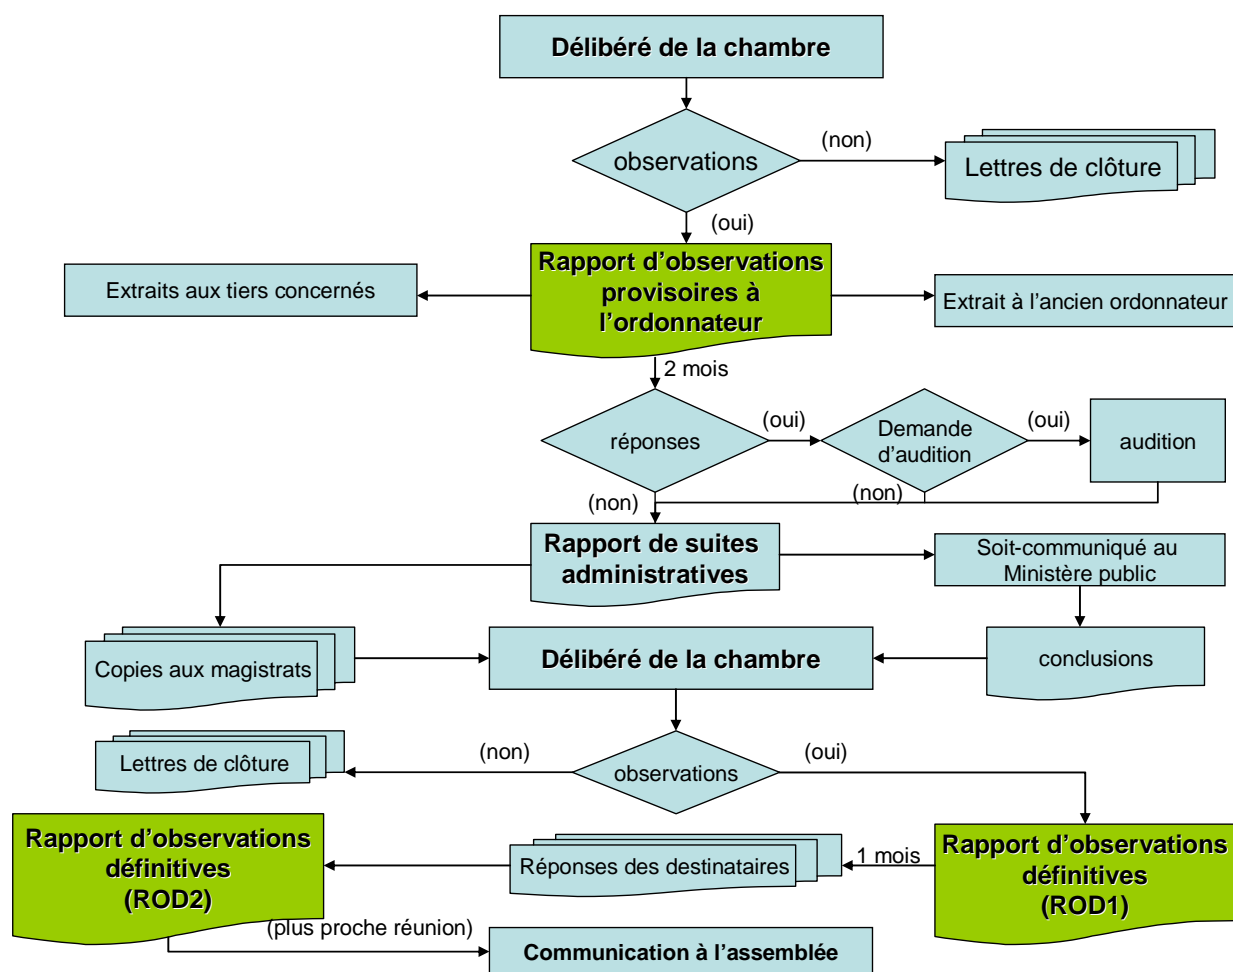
Délibéré de la chambre

observations

(non)

Lettres de clôture

(oui)

Rapport d'observations provisoires à l'ordonnateur

Extraits aux tiers concernés

Extrait à l'ancien ordonnateur

2 mois

réponses

(oui)

Demande d'audition

(oui)

audition

(non)

(non)

Rapport de suites administratives

Soit-communiqué au Ministère public

Copies aux magistrats

Délibéré de la chambre

conclusions

Lettres de clôture

(non)

observations

(oui)

Rapport d'observations définitives (ROD2)

Réponses des destinataires

1 mois

Rapport d'observations définitives (ROD1)

(plus proche réunion)

Communication à l'assemblée